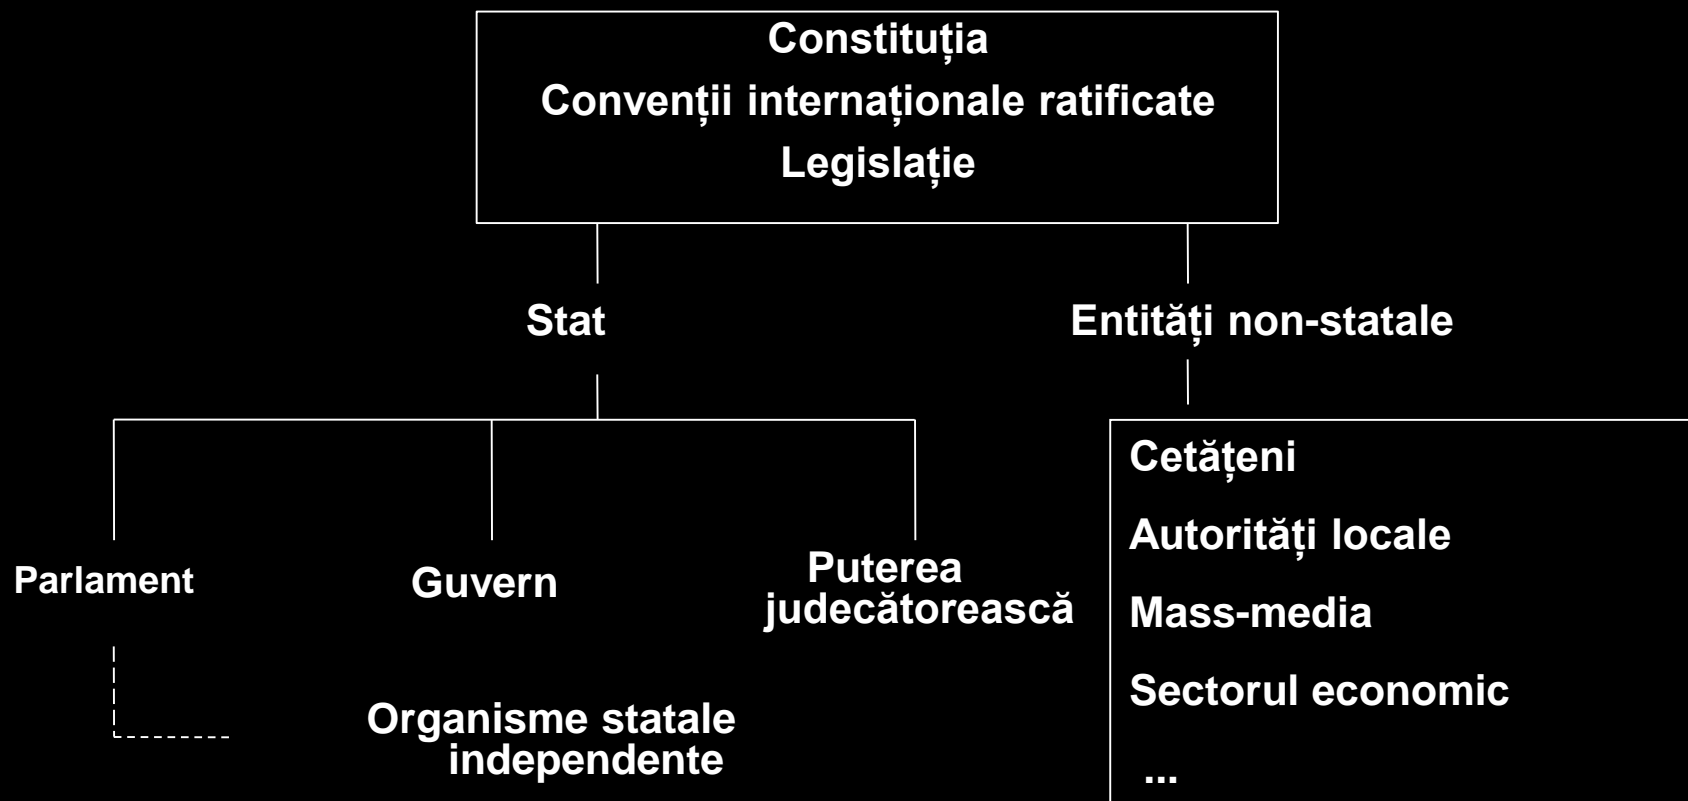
Constituția
Convenții internaționale ratificate
Legislație

Stat

Entități non-statale

Parlament

Guvern

Puterea judecătorească

Organisme statale independente

Cetățeni

Autorități locale

Mass-media

Sectorul economic

...